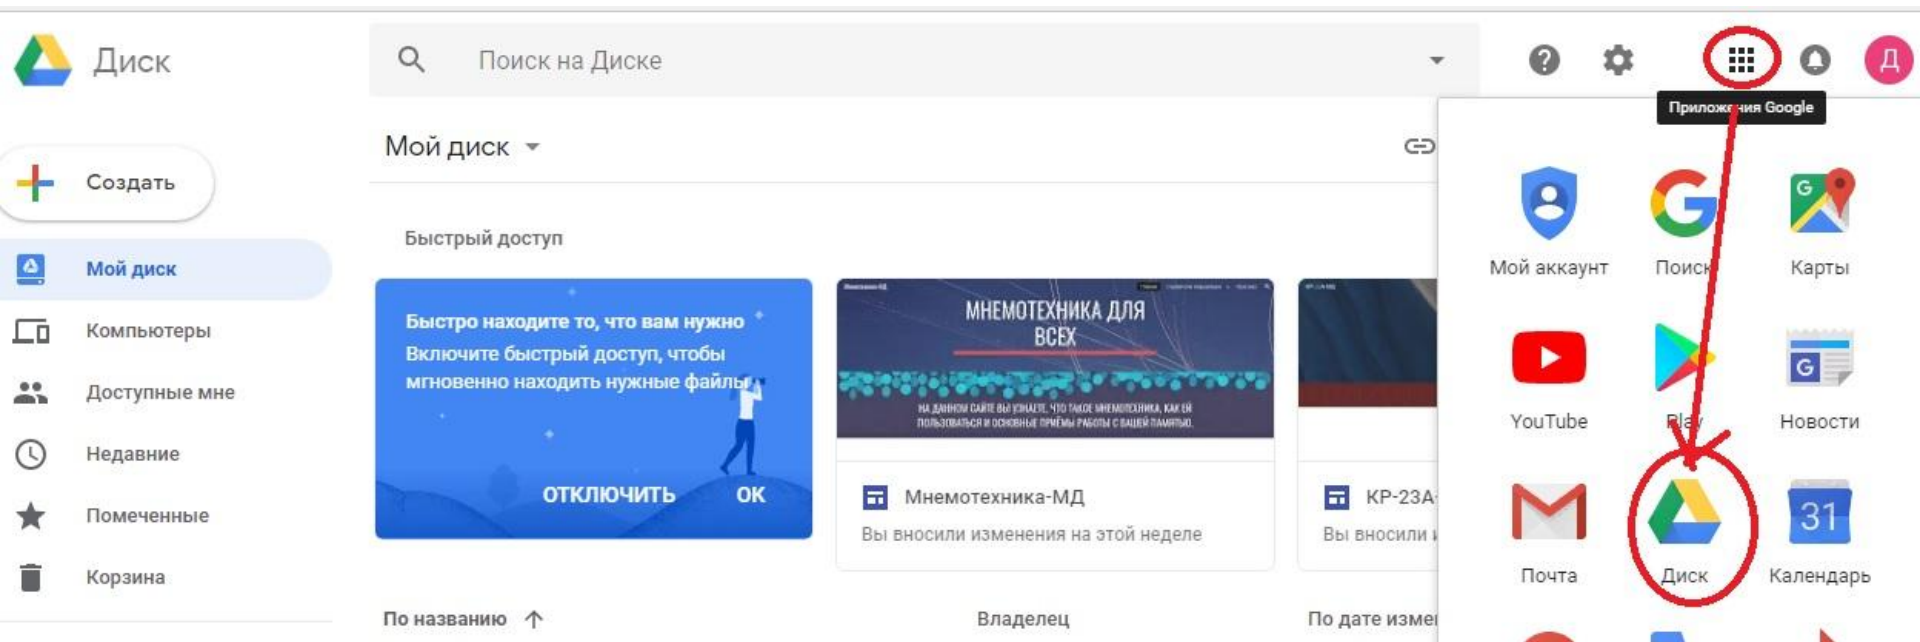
Диск

Поиск на Диске

Приложения Google

Создать

Мой диск

Компьютеры

Доступные мне

Недавние

Помеченные

Корзина

Мой диск

Быстрый доступ

Быстро находите то, что вам нужно
Включите быстрый доступ, чтобы мгновенно находить нужные файлы

ОТКЛЮЧИТЬ ОК

МНЕМОТЕХНИКА ДЛЯ ВСЕХ

НА ДАННОМ САЙТЕ ВЫ УЗНАЕТЕ, ЧТО ТАКОЕ МНЕМОТЕХНИКА, КАК ЕЙ ПОЛЬЗОВАТЬСЯ И ОСНОВНЫЕ ПРИЁМЫ РАБОТЫ С ВАШЕЙ ПАМЯТЬЮ.

Мнемотехника-МД
Вы вносили изменения на этой неделе

КР-23А
Вы вносили и

По названию

Владелец

По дате измен

Мой аккаунт

Поиск

Карты

YouTube

Play

Новости

Почта

Диск

31

Календарь